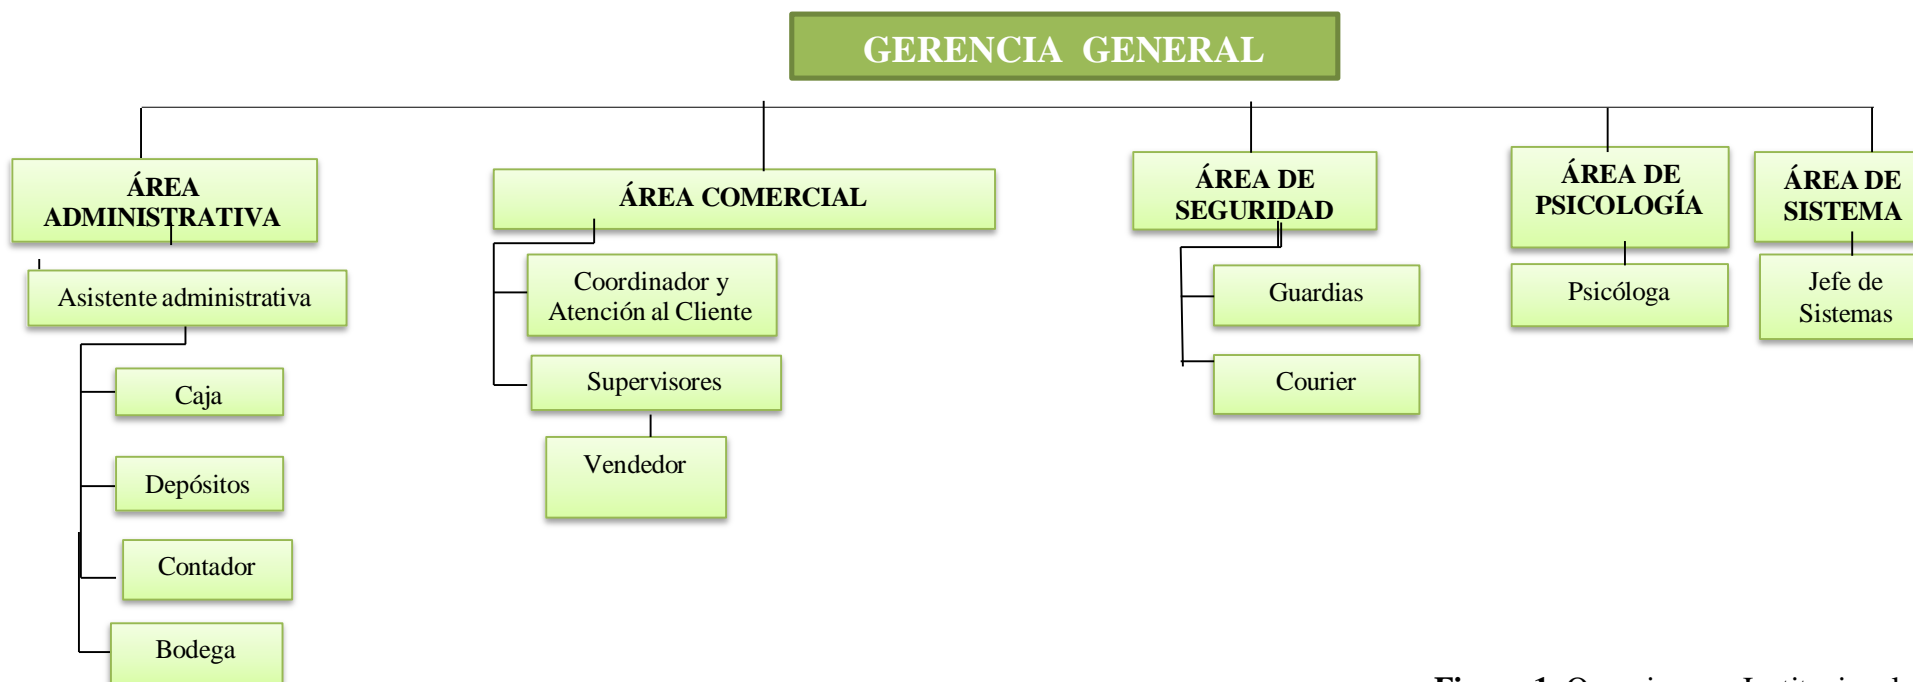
GERENCIA GENERAL

ÁREA ADMINISTRATIVA

Asistente administrativa

Caja

Depósitos

Contador

Bodega

ÁREA COMERCIAL

Coordinador y Atención al Cliente

Supervisores

Vendedor

ÁREA DE SEGURIDAD

Guardias

Courier

ÁREA DE PSICOLOGÍA

Psicóloga

ÁREA DE SISTEMA

Jefe de Sistemas

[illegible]